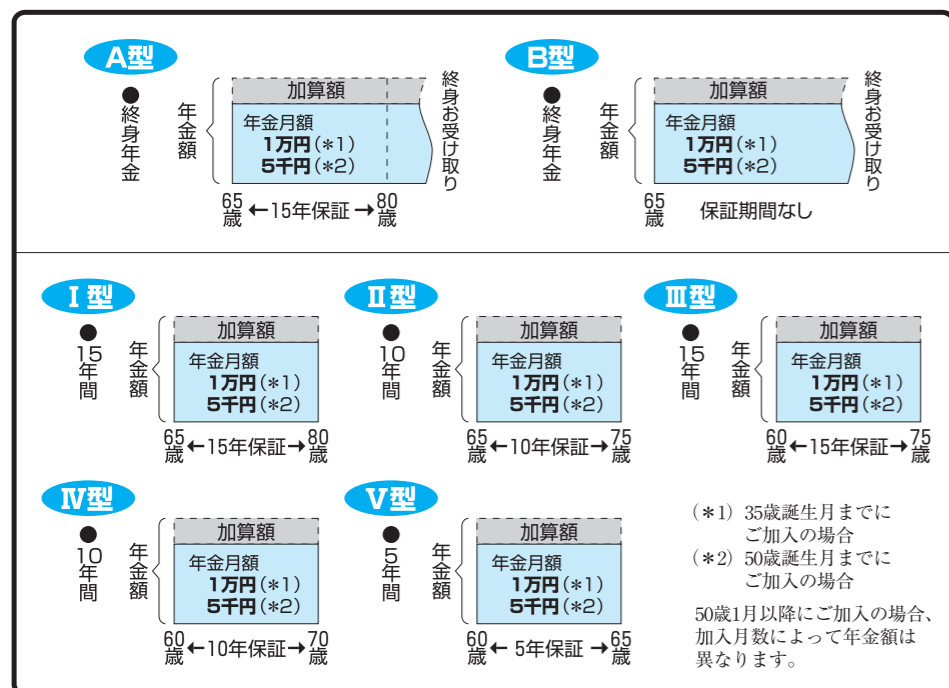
A型

●終身年金

年金額

加算額

年金月額
1万円（＊1）
5千円（＊2）

終身お受け取り

65歳 ←15年保証→ 80歳

B型

●終身年金

年金額

加算額

年金月額
1万円（＊1）
5千円（＊2）

終身お受け取り

65歳 保証期間なし

Ⅰ型

●15年間

年金額

加算額

年金月額
1万円（＊1）
5千円（＊2）

65歳 ←15年保証→ 80歳

Ⅱ型

●10年間

年金額

加算額

年金月額
1万円（＊1）
5千円（＊2）

65歳 ←10年保証→ 75歳

Ⅲ型

●15年間

年金額

加算額

年金月額
1万円（＊1）
5千円（＊2）

60歳 ←15年保証→ 75歳

Ⅳ型

●10年間

年金額

加算額

年金月額
1万円（＊1）
5千円（＊2）

60歳 ←10年保証→ 70歳

Ⅴ型

●5年間

年金額

加算額

年金月額
1万円（＊1）
5千円（＊2）

60歳 ← 5年保証 → 65歳

（＊1）35歳誕生月までにご加入の場合
（＊2）50歳誕生月までにご加入の場合

50歳1月以降にご加入の場合、加入月数によって年金額は異なります。